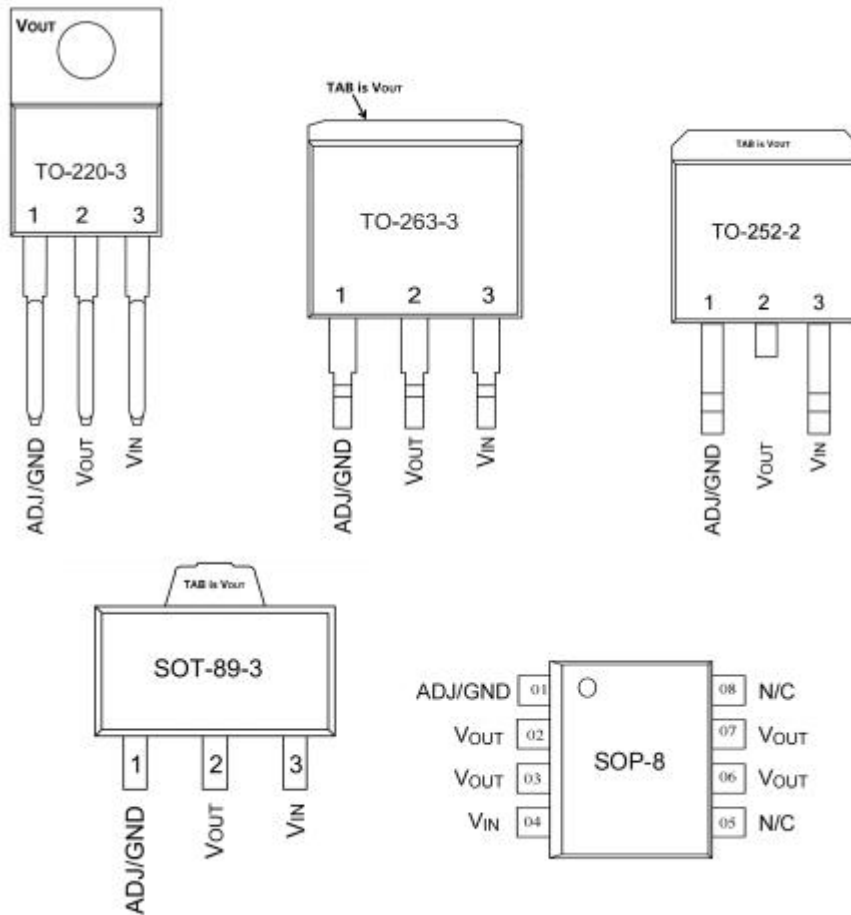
VOUT

TO-220-3

1 2 3

ADJ/GND VOUT VIN

TAB is VOUT

TO-263-3

1 2 3

ADJ/GND VOUT VIN

TAB is VOUT

TO-252-2

1 2 3

ADJ/GND VOUT VIN

TAB is VOUT

SOT-89-3

1 2 3

ADJ/GND VOUT VIN

ADJ/GND 01
VOUT 02
VOUT 03
VIN 04

SOP-8

08 N/C
07 VOUT
06 VOUT
05 N/C